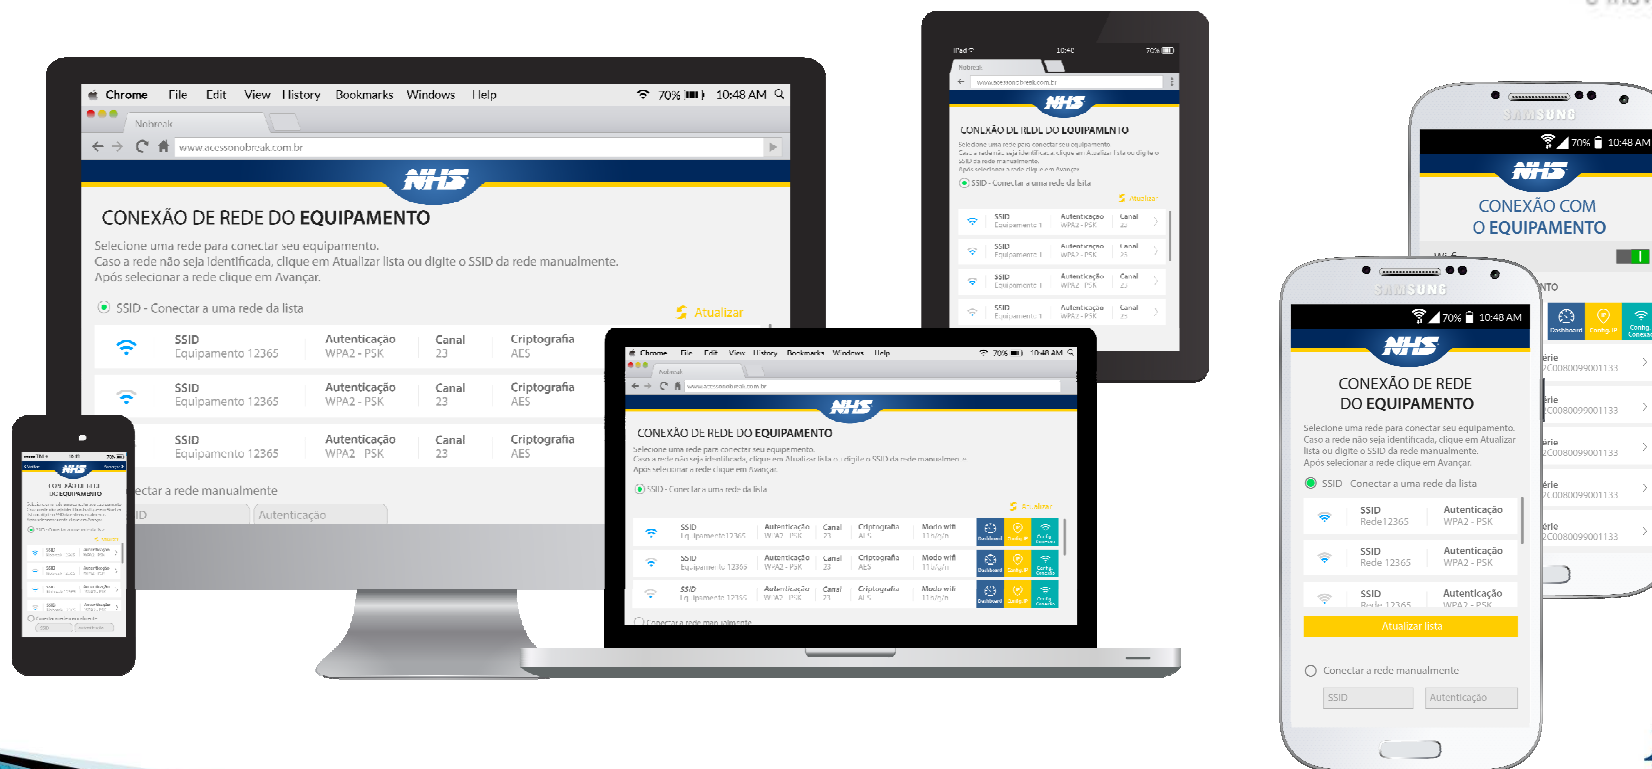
Chrome File Edit View History Bookmarks Windows Help 70% 10:48 AM

Nobreak

www.acessonobreak.com.br

NHS

CONEXÃO DE REDE DO EQUIPAMENTO

Selecione uma rede para conectar seu equipamento.
Caso a rede não seja identificada, clique em Atualizar lista ou digite o SSID da rede manualmente.
Após selecionar a rede clique em Avançar.

SSID - Conectar a uma rede da lista

Atualizar

| SSID Equipamento 12365 | Autenticação WPA2 - PSK | Canal 23 | Criptografia AES |
|---|---|---|---|
| SSID Equipamento 12365 | Autenticação WPA2 - PSK | Canal 23 | Criptografia AES |
| SSID Equipamento 12365 | Autenticação WPA2 - PSK | Canal 23 | Criptografia AES |

ectar a rede manualmente

ID

Autenticação

NHS

CONEXÃO DE REDE DO EQUIPAMENTO

Selecione uma rede para conectar seu equipamento.
Caso a rede não seja identificada, clique em Atualizar lista ou digite o SSID da rede manualmente.
Após selecionar a rede clique em Avançar.

SSID - Conectar a uma rede da lista

Atualizar

| SSID Equipamento 12365 | Autenticação WPA2 - PSK | Canal 23 | Criptografia AES | Modo wifi 11b/g/n | Dashboard | Config IP | Config Conexão |
|---|---|---|---|---|---|---|---|
| SSID Equipamento 12365 | Autenticação WPA2 - PSK | Canal 23 | Criptografia AES | Modo wifi 11b/g/n | Dashboard | Config IP | Config Conexão |
| SSID Equipamento 12365 | Autenticação WPA2 - PSK | Canal 23 | Criptografia AES | Modo wifi 11b/g/n | Dashboard | Config IP | Config Conexão |

Conectar a rede manualmente

iPad 10:40 70%

Nobreak

www.acessonobreak.com.br

NHS

CONEXÃO DE REDE DO EQUIPAMENTO

SSID - Conectar a uma rede da lista

Atualizar

| SSID Equipamento 1 | Autenticação WPA2 - PSK | Canal 23 |
|---|---|---|
| SSID Equipamento 1 | Autenticação WPA2 - PSK | Canal 23 |
| SSID Equipamento 1 | Autenticação WPA2 - PSK | Canal 23 |
| SSID Equipamento 1 | Autenticação WPA2 - PSK | Canal 23 |

SAMSUNG

70% 10:48 AM

NHS

CONEXÃO COM O EQUIPAMENTO

Wi-Fi

NTO

Dashboard Config IP Config Conexão

érie C008009900113

SAMSUNG

70% 10:48 AM

NHS

CONEXÃO DE REDE DO EQUIPAMENTO

Selecione uma rede para conectar seu equipamento.
Caso a rede não seja identificada, clique em Atualizar lista ou digite o SSID da rede manualmente.
Após selecionar a rede clique em Avançar.

SSID Conectar a uma rede da lista

| SSID Rede 12365 | Autenticação WPA2 - PSK |
|---|---|
| SSID Rede 12365 | Autenticação WPA2 - PSK |
| SSID Rede 12365 | Autenticação WPA2 - PSK |

Atualizar lista

Conectar a rede manualmente

SSID

Autenticação

NHS

CONEXÃO DE REDE DO EQUIPAMENTO